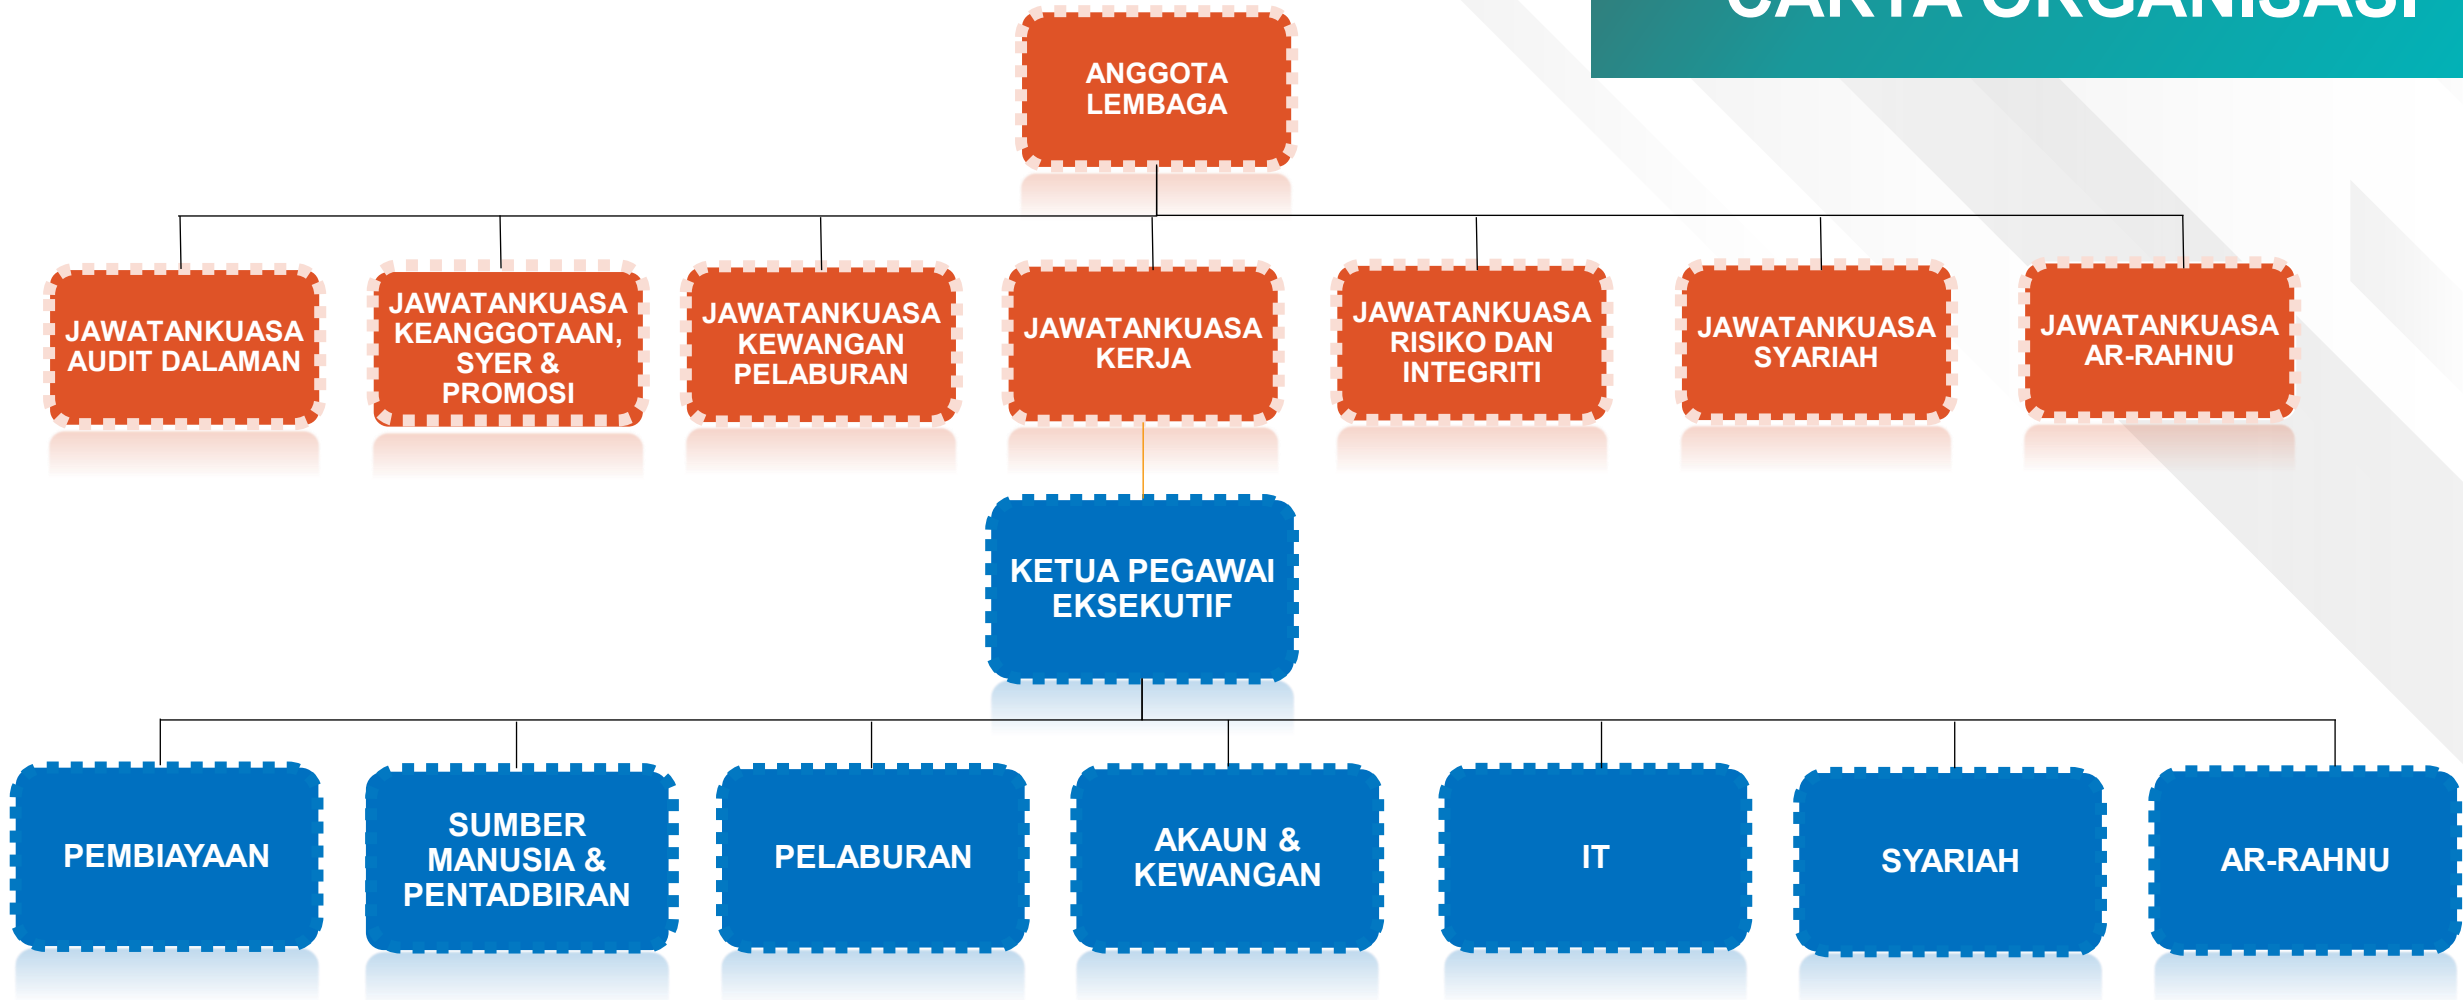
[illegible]

ANGGOTA LEMBAGA

JAWATANKUASA AUDIT DALAMAN

JAWATANKUASA KEANGGOTAAN, SYER & PROMOSI

JAWATANKUASA KEWANGAN PELABURAN

JAWATANKUASA KERJA

JAWATANKUASA RISIKO DAN INTEGRITI

JAWATANKUASA SYARIAH

JAWATANKUASA AR-RAHNU

KETUA PEGAWAI EKSEKUTIF

PEMBIAYAAN

SUMBER MANUSIA & PENTADBIRAN

PELABURAN

AKAUN & KEWANGAN

IT

SYARIAH

AR-RAHNU